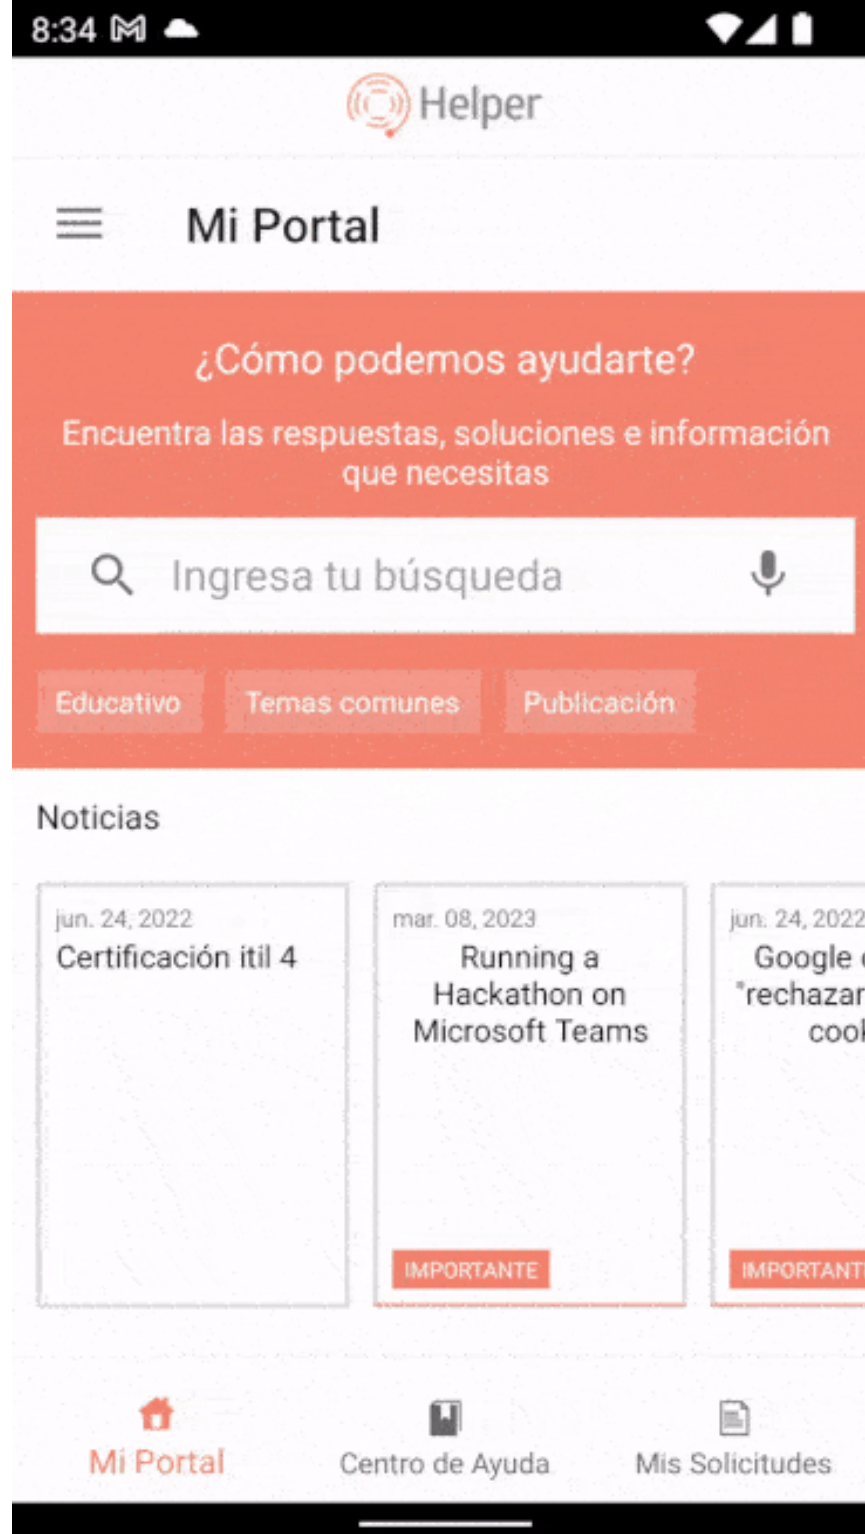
8:34

Helper

Mi Portal

¿Cómo podemos ayudarte?

Encuentra las respuestas, soluciones e información que necesitas

Ingresa tu búsqueda

Educativo
Temas comunes
Publicación

Noticias

jun. 24, 2022
Certificación itil 4

mar. 08, 2023
Running a Hackathon on Microsoft Teams
IMPORTANTE

jun. 24, 2022
Google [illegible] "rechazar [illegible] cook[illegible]
IMPORTANT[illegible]

Mi Portal
Centro de Ayuda
Mis Solicitudes